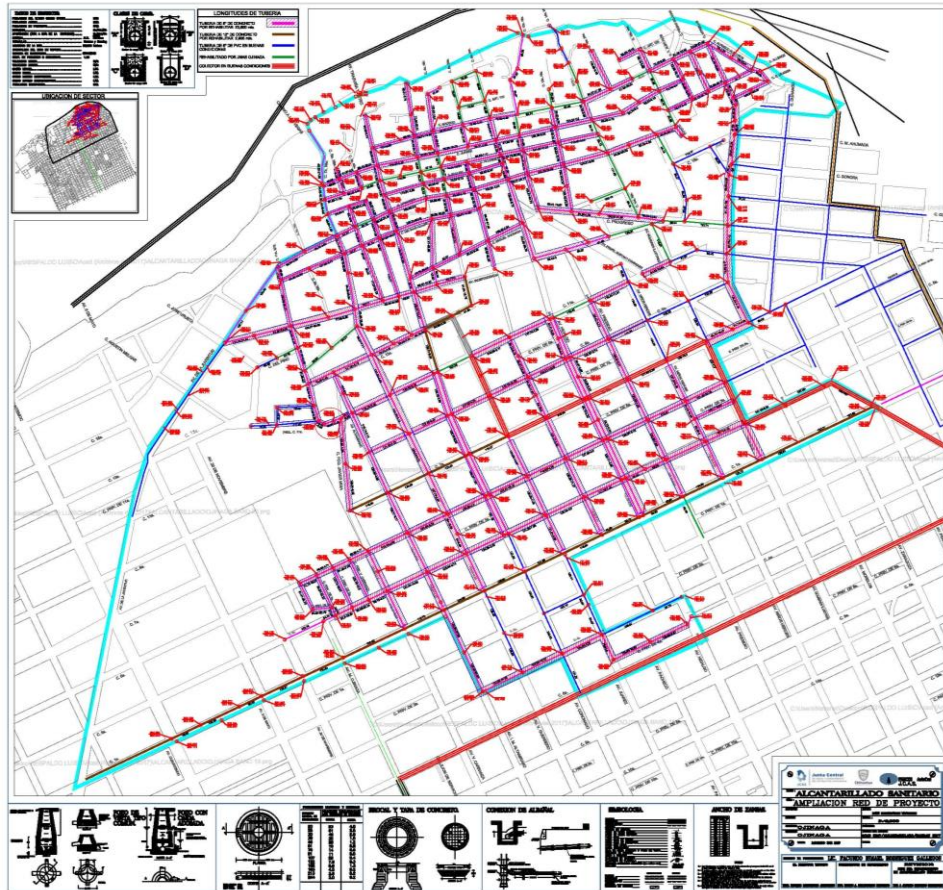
LONGITUDES DE TUBERIA

TUBERIA DE 8" DE CONCRETO POR REHABILITAR

TUBERIA DE 10" DE CONCRETO POR REHABILITAR

TUBERIA DE 8" DE PVC EN BUENAS CONDICIONES

REHABILITADO POR JMAS OJINAGA

COLECTOR EN BUENAS CONDICIONES

UBICACION DE SECTOR

BROCAL Y TAPA DE CONCRETO

CONEXION DE ALBAÑAL

SIMBOLOGIA

ANCHO DE ZANJA

Junta Central

ALCANTARILLADO SANITARIO

AMPLIACION RED DE PROYECTO

OJINAGA

OJINAGA

ING. FACUNDO ISMAEL RODRIGUEZ GALLEGOS

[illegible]